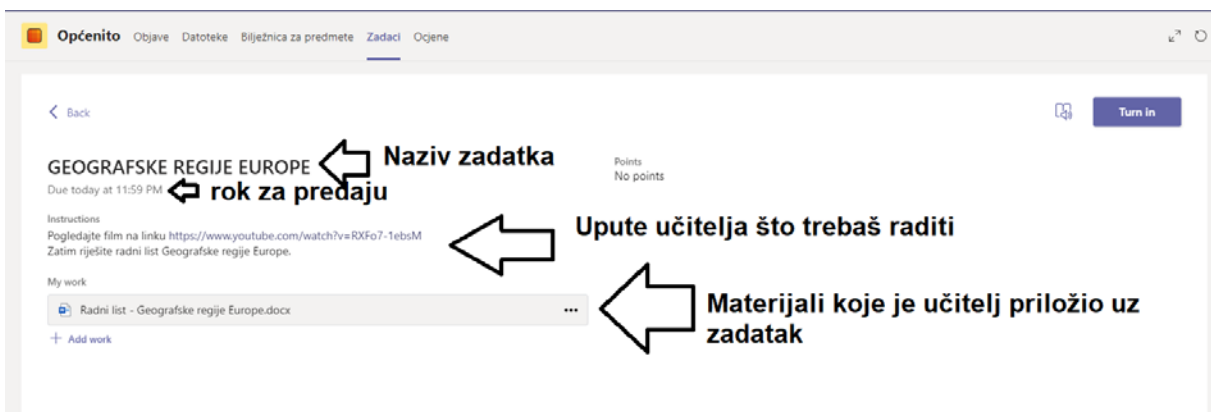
Općenito Objave Datoteke Bilježnica za predmete Zadaci Ocjene

< Back

Turn in

GEOGRAFSKE REGIJE EUROPE

Naziv zadatka

Due today at 11:59 PM

rok za predaju

Points
No points

Instructions
Pogledajte film na linku https://www.youtube.com/watch?v=RXFo7-1ebsM
Zatim riješite radni list Geografske regije Europe.

Upute učitelja što trebaš raditi

My work

Radni list - Geografske regije Europe.docx ...

+ Add work

Materijali koje je učitelj priložio uz zadatak